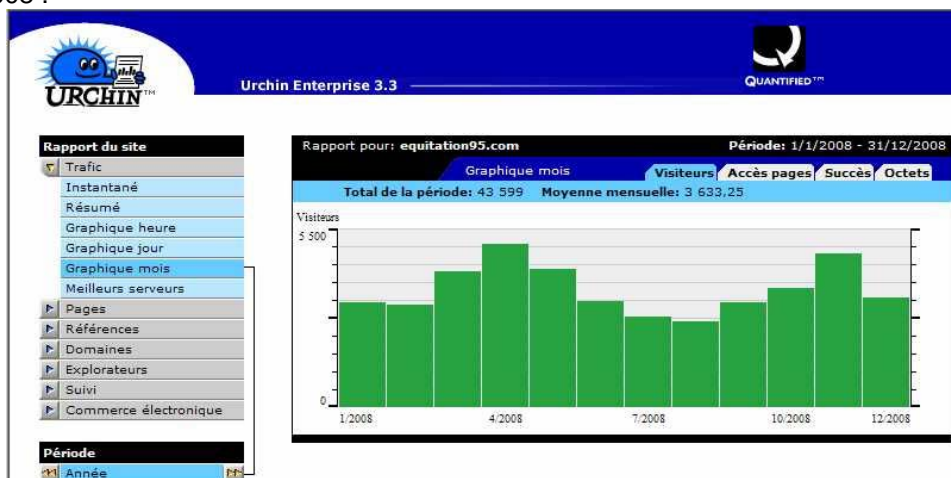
URCHIN™

Urchin Enterprise 3.3

QUANTIFIED™

Rapport du site
Trafic
Instantané
Résumé
Graphique heure
Graphique jour
Graphique mois
Meilleurs serveurs
Pages
Références
Domaines
Explorateurs
Suivi
Commerce électronique

Période
Année

Rapport pour: equitation95.com
Période: 1/1/2008 - 31/12/2008

Graphique mois
Visiteurs
Accès pages
Succès
Octets

Total de la période: 43 599 Moyenne mensuelle: 3 633,25

Visiteurs
5 500
0
1/2008
4/2008
7/2008
10/2008
12/2008